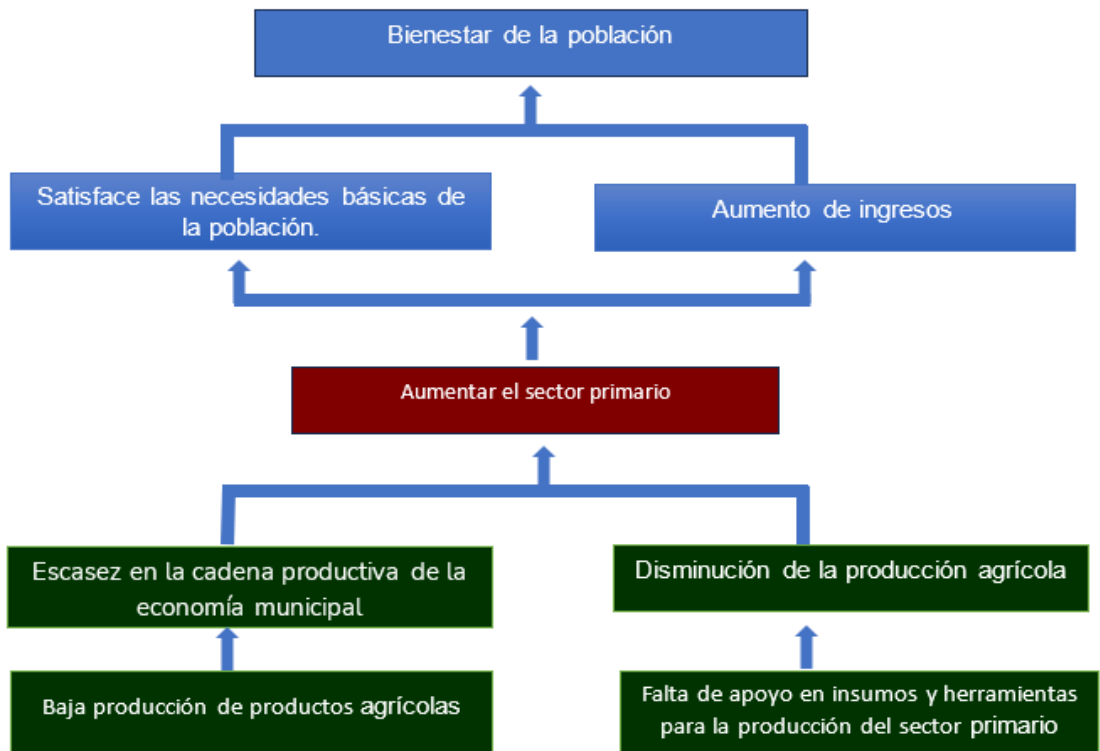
Bienestar de la población

Satisface las necesidades básicas de la población.

Aumento de ingresos

Aumentar el sector primario

Escasez en la cadena productiva de la economía municipal

Disminución de la producción agrícola

Baja producción de productos agrícolas

Falta de apoyo en insumos y herramientas para la producción del sector primario